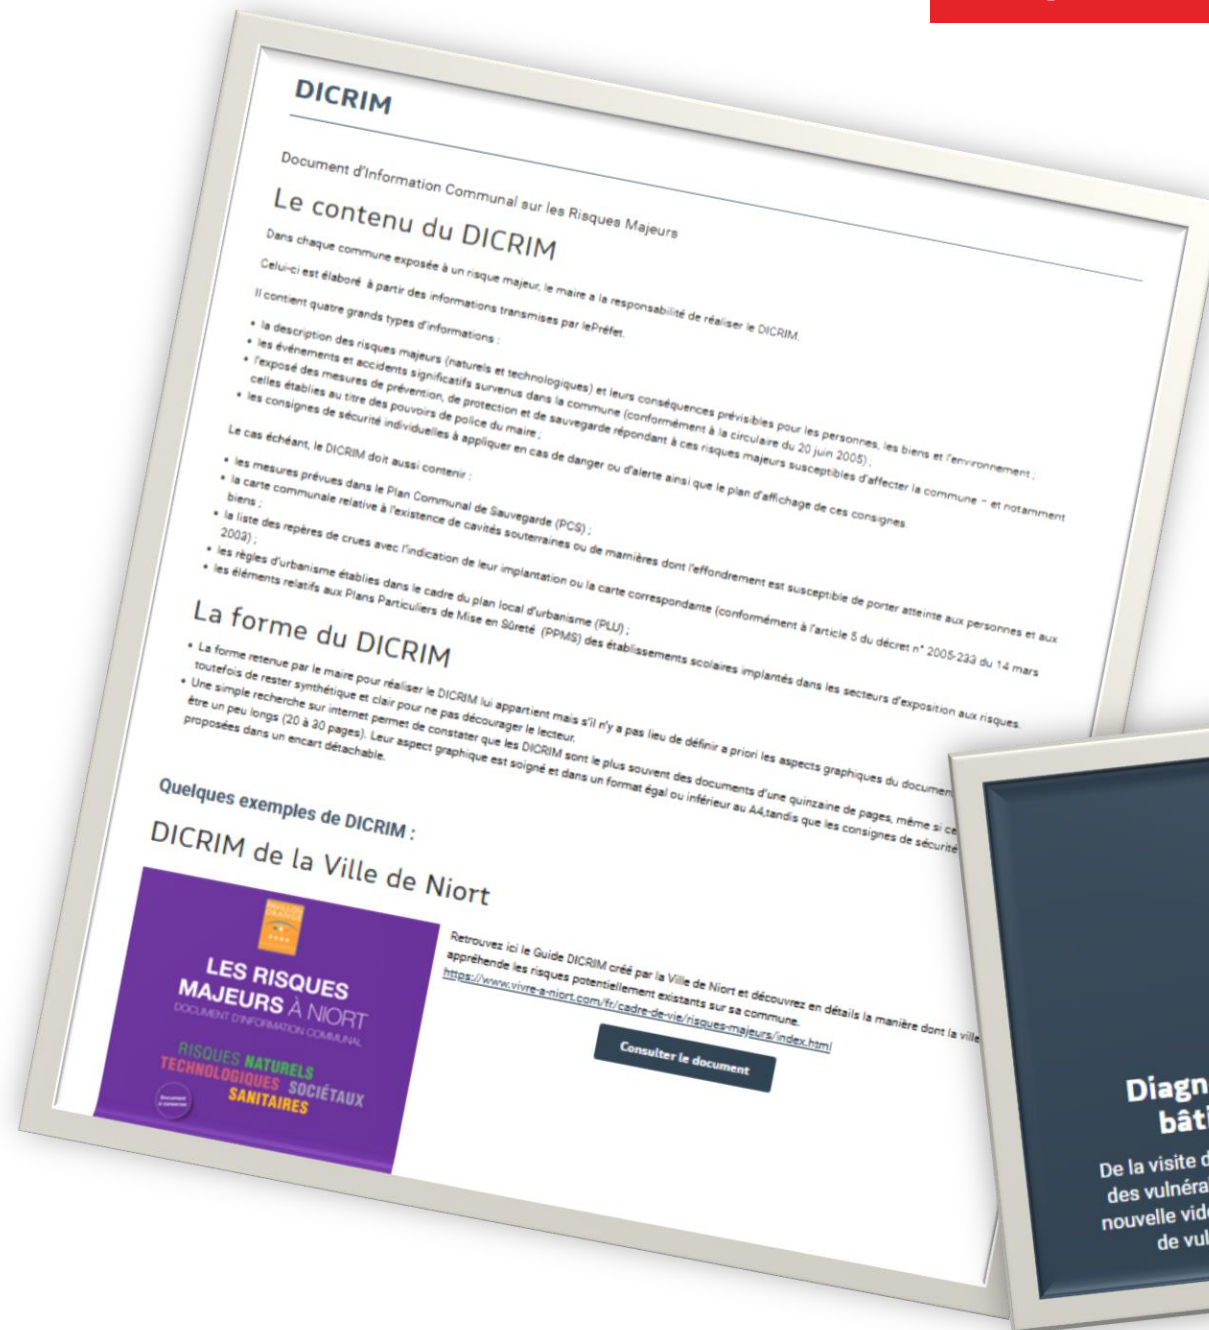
DICRIM

Document d'Information Communal sur les Risques Majeurs

Le contenu du DICRIM

Dans chaque commune exposée à un risque majeur, le maire a la responsabilité de réaliser le DICRIM.

Celui-ci est élaboré à partir des informations transmises par lePréfet.

Il contient quatre grands types d'informations :

• la description des risques majeurs (naturels et technologiques) et leurs conséquences prévisibles pour les personnes, les biens et l'environnement ;
• les événements et accidents significatifs survenus dans la commune (conformément à la circulaire du 20 juin 2005) ;
• l'exposé des mesures de prévention, de protection et de sauvegarde répondant à ces risques majeurs susceptibles d'affecter la commune – et notamment celles établies au titre des pouvoirs de police du maire ;
• les consignes de sécurité individuelles à appliquer en cas de danger ou d'alerte ainsi que le plan d'affichage de ces consignes.

Le cas échéant, le DICRIM doit aussi contenir :

• les mesures prévues dans le Plan Communal de Sauvegarde (PCS) ;
• la carte communale relative à l'existence de cavités souterraines ou de marnières dont l'effondrement est susceptible de porter atteinte aux personnes et aux biens ;
• la liste des repères de crues avec l'indication de leur implantation ou la carte correspondante (conformément à l'article 5 du décret n° 2005-233 du 14 mars 2003) ;
• les règles d'urbanisme établies dans le cadre du plan local d'urbanisme (PLU) ;
• les éléments relatifs aux Plans Particuliers de Mise en Sûreté (PPMS) des établissements scolaires implantés dans les secteurs d'exposition aux risques.

La forme du DICRIM

• La forme retenue par le maire pour réaliser le DICRIM lui appartient mais s'il n'y a pas lieu de définir a priori les aspects graphiques du documen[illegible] toutefois de rester synthétique et clair pour ne pas décourager le lecteur.
• Une simple recherche sur internet permet de constater que les DICRIM sont le plus souvent des documents d'une quinzaine de pages, même si ce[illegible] être un peu longs (20 à 30 pages). Leur aspect graphique est soigné et dans un format égal ou inférieur au A4,tandis que les consignes de sécurité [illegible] proposées dans un encart détachable.

Quelques exemples de DICRIM :

DICRIM de la Ville de Niort

LES RISQUES MAJEURS À NIORT
DOCUMENT D'INFORMATION COMMUNAL
RISQUES NATURELS
TECHNOLOGIQUES SOCIÉTAUX
SANITAIRES

Retrouvez ici le Guide DICRIM créé par la Ville de Niort et découvrez en détails la manière dont la ville appréhende les risques potentiellement existants sur sa commune.
https://www.vivre-a-niort.com/fr/cadre-de-vie/risques-majeurs/index.html

Consulter le document

Diagn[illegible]
bâti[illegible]

De la visite d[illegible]
des vulnéra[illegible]
nouvelle vid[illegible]
de vul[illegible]